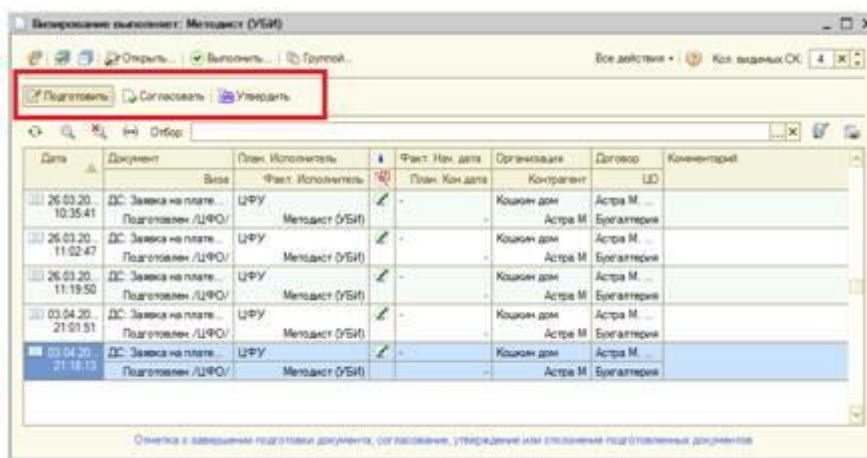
Визирование выполняет: Методист (УБИ)

Открыть... | Выполнить... | Группой...

Все действия • | Кол. видимых СК: 4

Подготовить | Согласовать | Утвердить

Отбор:

| Дата | Документ / Виза | План. Исполнитель / Факт. Исполнитель | | Факт. Нач. дата / План. Кон дата | Организация / Контрагент | Договор / ЦО | Комментарий |
|---|---|---|---|---|---|---|---|
| 26.03.20... 10:35:41 | ДС: Заявка на плате... Подготовлен /ЦФО/ | ЦФУ Методист (УБИ) | | - | Кошкин дом Астра М | Астра М... Бухгалтерия | |
| 26.03.20... 11:02:47 | ДС: Заявка на плате... Подготовлен /ЦФО/ | ЦФУ Методист (УБИ) | | - | Кошкин дом Астра М | Астра М... Бухгалтерия | |
| 26.03.20... 11:19:50 | ДС: Заявка на плате... Подготовлен /ЦФО/ | ЦФУ Методист (УБИ) | | - | Кошкин дом Астра М | Астра М... Бухгалтерия | |
| 03.04.20... 21:01:51 | ДС: Заявка на плате... Подготовлен /ЦФО/ | ЦФУ Методист (УБИ) | | - | Кошкин дом Астра М | Астра М... Бухгалтерия | |
| 03.04.20... 21:18:13 | ДС: Заявка на плате... Подготовлен /ЦФО/ | ЦФУ Методист (УБИ) | | - | Кошкин дом Астра М | Астра М... Бухгалтерия | |

Отметка о завершении подготовки документа, согласование, утверждение или отклонение подготовленных документов